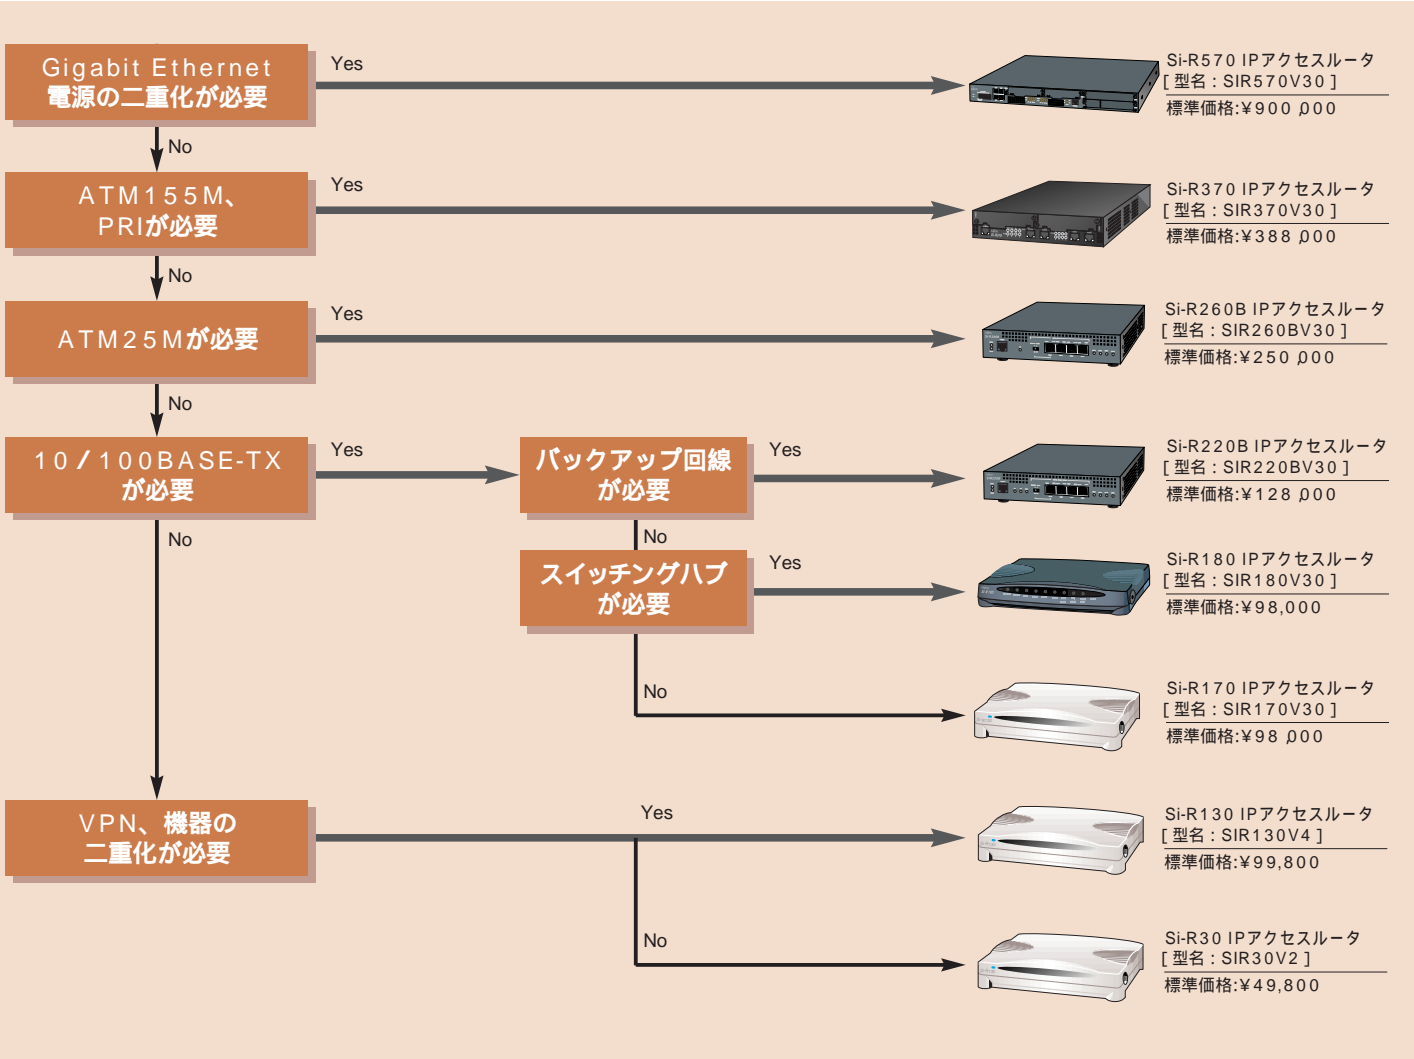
Gigabit Ethernet
電源の二重化が必要

Yes

Si-R570 IPアクセスルータ
[ 型名 : SIR570V30 ]
標準価格:¥900,000

No

ATM155M、
PRIが必要

Yes

Si-R370 IPアクセスルータ
[ 型名 : SIR370V30 ]
標準価格:¥388,000

No

ATM25Mが必要

Yes

Si-R260B IPアクセスルータ
[ 型名 : SIR260BV30 ]
標準価格:¥250,000

No

10/100BASE-TX
が必要

Yes

バックアップ回線
が必要

Yes

Si-R220B IPアクセスルータ
[ 型名 : SIR220BV30 ]
標準価格:¥128,000

No

No

スイッチングハブ
が必要

Yes

Si-R180 IPアクセスルータ
[ 型名 : SIR180V30 ]
標準価格:¥98,000

No

Si-R170 IPアクセスルータ
[ 型名 : SIR170V30 ]
標準価格:¥98,000

VPN、機器の
二重化が必要

Yes

Si-R130 IPアクセスルータ
[ 型名 : SIR130V4 ]
標準価格:¥99,800

No

Si-R30 IPアクセスルータ
[ 型名 : SIR30V2 ]
標準価格:¥49,800